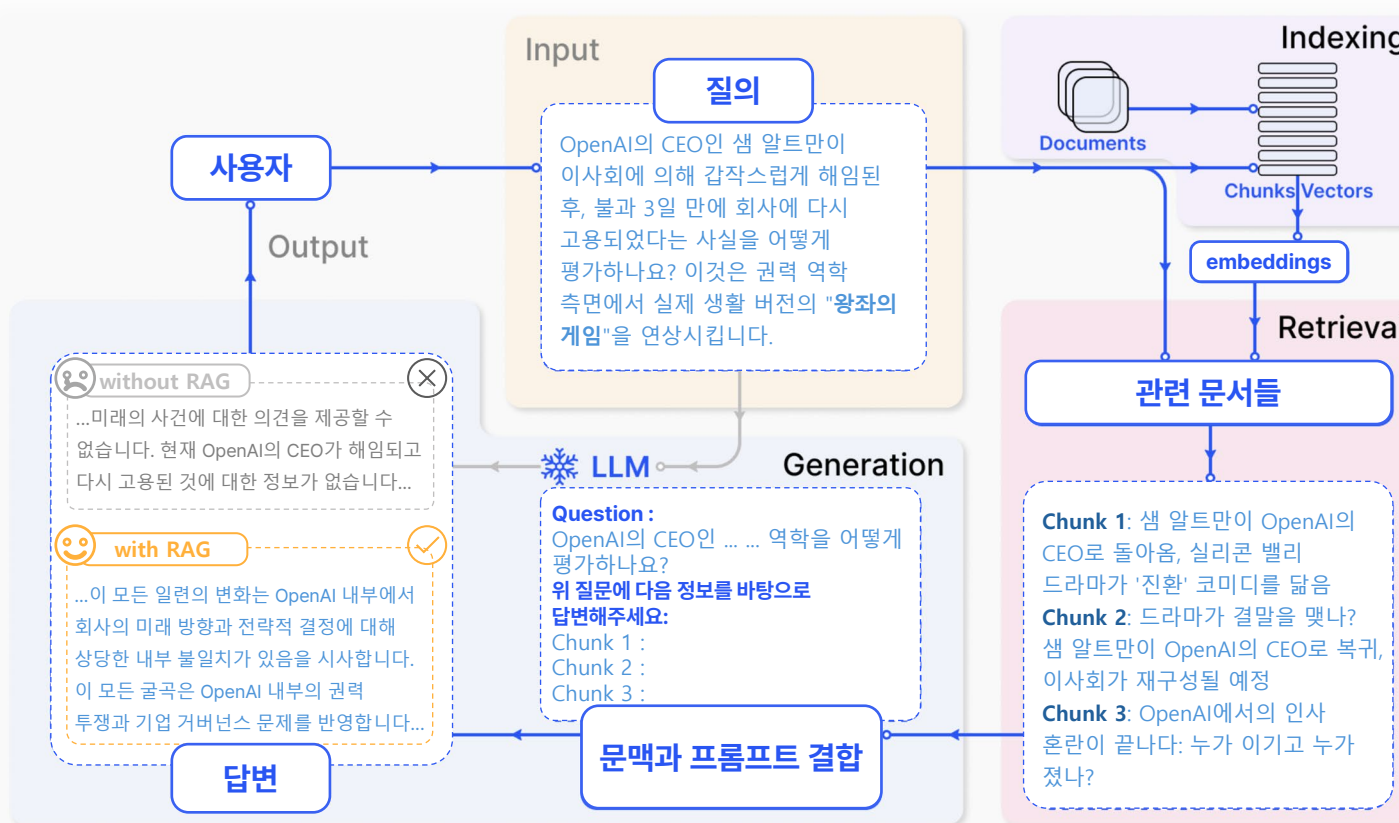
Input

질의

OpenAI의 CEO인 샘 알트만이 이사회에 의해 갑작스럽게 해임된 후, 불과 3일 만에 회사에 다시 고용되었다는 사실을 어떻게 평가하나요? 이것은 권력 역학 측면에서 실제 생활 버전의 "왕좌의 게임"을 연상시킵니다.

Indexing

Documents

Chunks Vectors

embeddings

Retrieva

관련 문서들

Chunk 1: 샘 알트만이 OpenAI의 CEO로 돌아옴, 실리콘 밸리 드라마가 '진환' 코미디를 닮음

Chunk 2: 드라마가 결말을 맺나? 샘 알트만이 OpenAI의 CEO로 복귀, 이사회가 재구성될 예정

Chunk 3: OpenAI에서의 인사 혼란이 끝나다: 누가 이기고 누가 졌나?

사용자

Output

without RAG

...미래의 사건에 대한 의견을 제공할 수 없습니다. 현재 OpenAI의 CEO가 해임되고 다시 고용된 것에 대한 정보가 없습니다...

with RAG

...이 모든 일련의 변화는 OpenAI 내부에서 회사의 미래 방향과 전략적 결정에 대해 상당한 내부 불일치가 있음을 시사합니다. 이 모든 굴곡은 OpenAI 내부의 권력 투쟁과 기업 거버넌스 문제를 반영합니다...

답변

LLM

Generation

Question :
OpenAI의 CEO인 ... ... 역학을 어떻게 평가하나요?
위 질문에 다음 정보를 바탕으로 답변해주세요:
Chunk 1 :
Chunk 2 :
Chunk 3 :

문맥과 프롬프트 결합